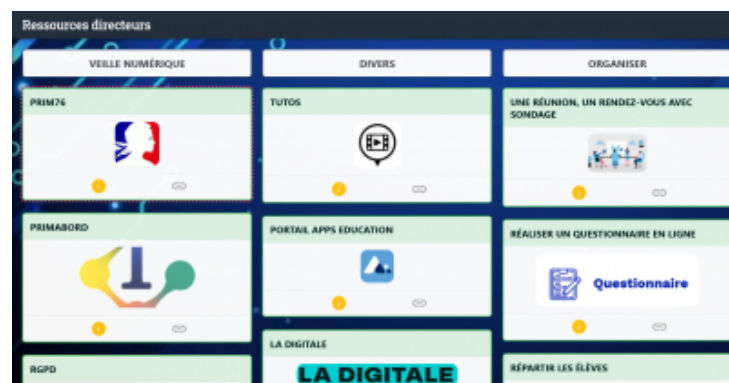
Ressources directeurs

VEILLE NUMÉRIQUE

PRIM76

PRIMABORD

RGPD

DIVERS

TUTOS

PORTAIL APPS EDUCATION

LA DIGITALE

LA DIGITALE

ORGANISER

UNE RÉUNION, UN RENDEZ-VOUS AVEC SONDAGE

RÉALISER UN QUESTIONNAIRE EN LIGNE

Questionnaire

RÉPARTIR LES ÉLÈVES